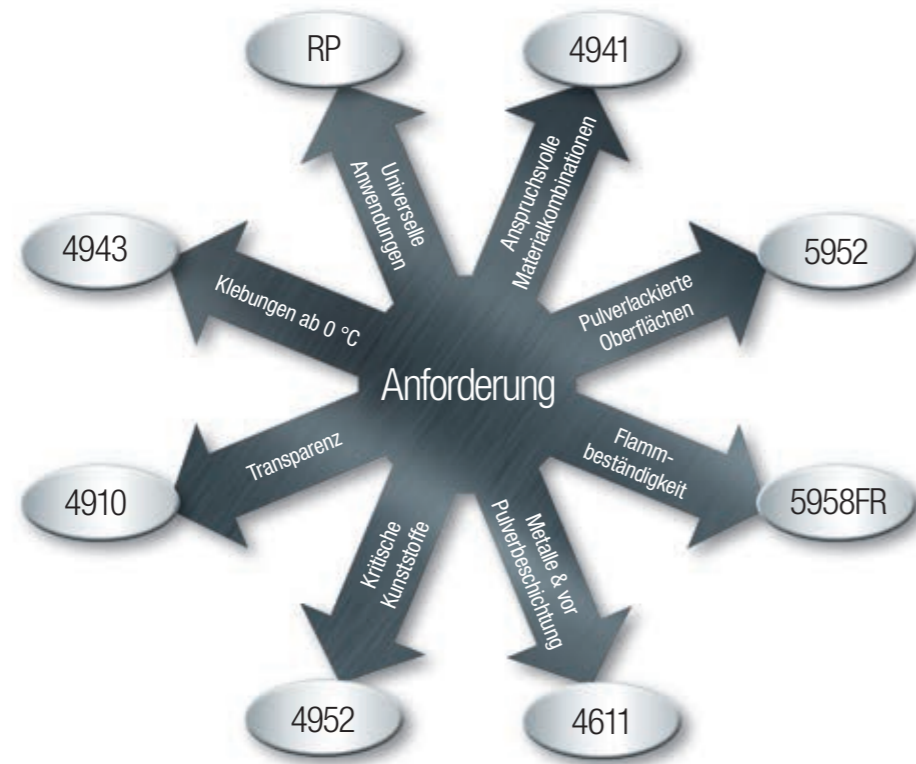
Anforderung

Universelle Anwendungen
RP

Anspruchsvolle Materialkombinationen
4941

Pulverlackierte Oberflächen
5952

Flammbeständigkeit
5958FR

Metalle & vor Pulverbeschichtung
4611

Kritische Kunststoffe
4952

Transparenz
4910

Klebungen ab 0 °C
4943